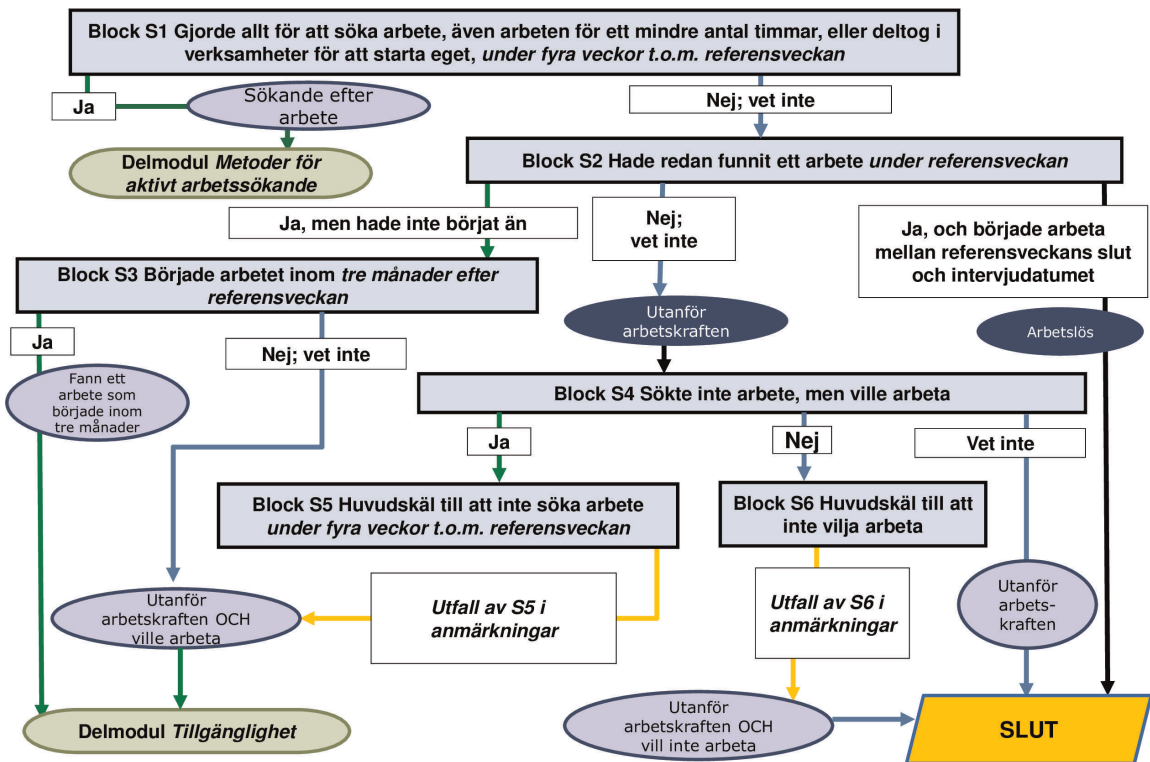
Block S1 Gjorde allt för att söka arbete, även arbeten för ett mindre antal timmar, eller deltog i verksamheter för att starta eget, *under fyra veckor t.o.m. referensveckan*

Ja

Sökande efter arbete

Delmodul *Metoder för aktivt arbetssökande*

Nej; vet inte

Block S2 Hade redan funnit ett arbete *under referensveckan*

Ja, men hade inte börjat än

Nej; vet inte

Ja, och började arbeta mellan referensveckans slut och intervjudatumet

Block S3 Började arbetet inom *tre månader efter referensveckan*

Utanför arbetskraften

Arbetslös

Ja

Nej; vet inte

Fann ett arbete som började inom tre månader

Block S4 Sökte inte arbete, men ville arbeta

Ja

Nej

Vet inte

Block S5 Huvudskäl till att inte söka arbete *under fyra veckor t.o.m. referensveckan*

Block S6 Huvudskäl till att inte vilja arbeta

*Utfall av S5 i anmärkningar*

*Utfall av S6 i anmärkningar*

Utanför arbetskraften OCH ville arbeta

Utanför arbets-kraften

Delmodul *Tillgänglighet*

Utanför arbetskraften OCH vill inte arbeta

SLUT